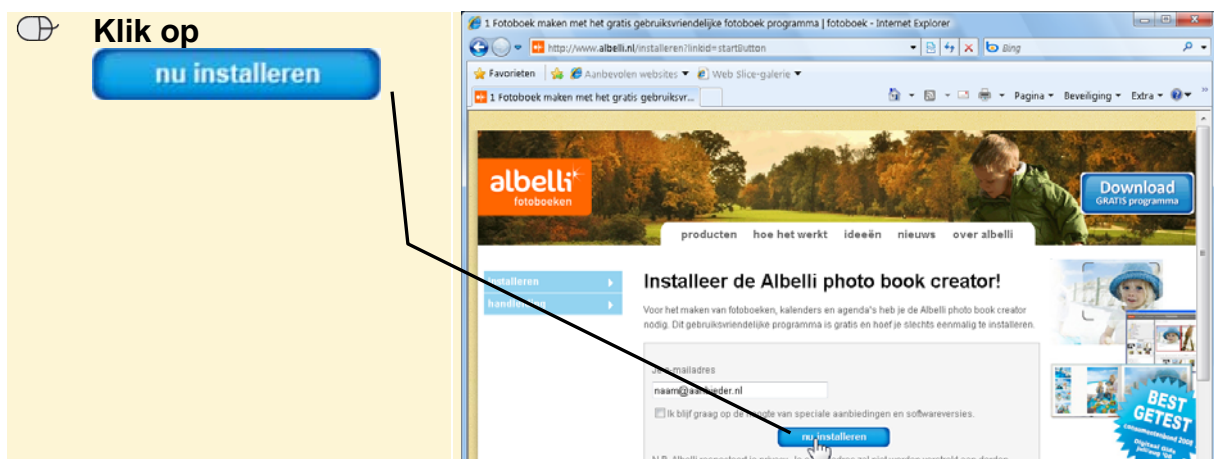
Klik op

nu installeren

1 Fotoboek maken met het gratis gebruiksvriendelijke fotoboek programma | fotoboek - Internet Explorer

http://www.albelli.nl/installeren?linkid=startButton

Bing

Favorieten

Aanbevolen websites ▼

Web Slice-galerie ▼

1 Fotoboek maken met het gratis gebruiksvr...

Pagina ▼ Beveiliging ▼ Extra ▼

albelli fotoboeken

Download GRATIS programma

producten hoe het werkt ideeën nieuws over albelli

installeren

handleiding

Installeer de Albelli photo book creator!

Voor het maken van fotoboeken, kalenders en agenda's heb je de Albelli photo book creator nodig. Dit gebruiksvriendelijke programma is gratis en hoef je slechts eenmalig te installeren.

J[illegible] mailadres

naam@aanbieder.nl

Ik blijf graag op de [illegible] van speciale aanbiedingen en softwareversies.

nu installeren

BEST GETEST

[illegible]